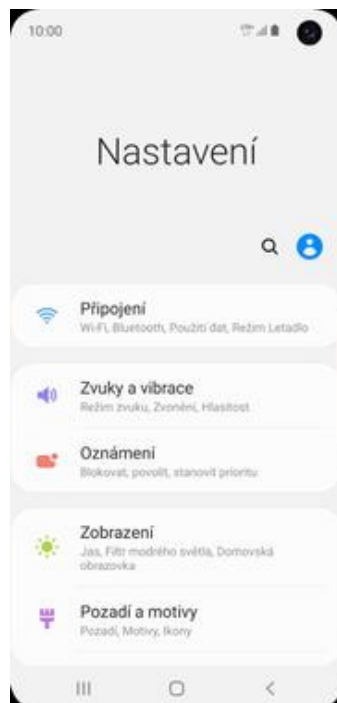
10:00

Nastavení

Připojení
Wi-Fi, Bluetooth, Použití dat, Režim Letadlo

Zvuky a vibrace
Režim zvuku, Zvonění, Hlasitost

Oznámení
Blokovat, povolit, stanovit prioritu

Zobrazení
Jas, Filtr modrého světla, Domovská obrazovka

Pozadí a motivy
Pozadí, Motivy, Ikony